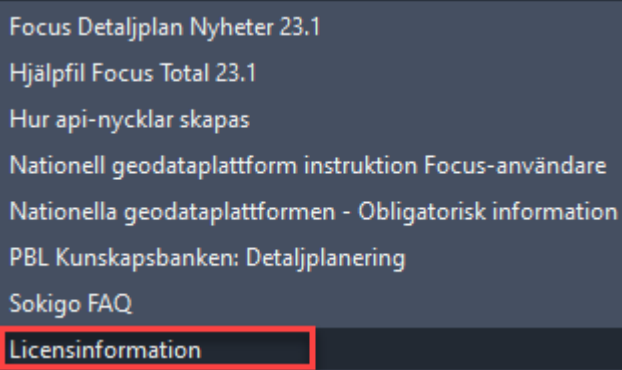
Focus Detaljplan Nyheter 23.1
Hjälpfil Focus Total 23.1
Hur api-nycklar skapas
Nationell geodataplattform instruktion Focus-användare
Nationella geodataplattformen - Obligatorisk information
PBL Kunskapsbanken: Detaljplanering
Sokigo FAQ
Licensinformation